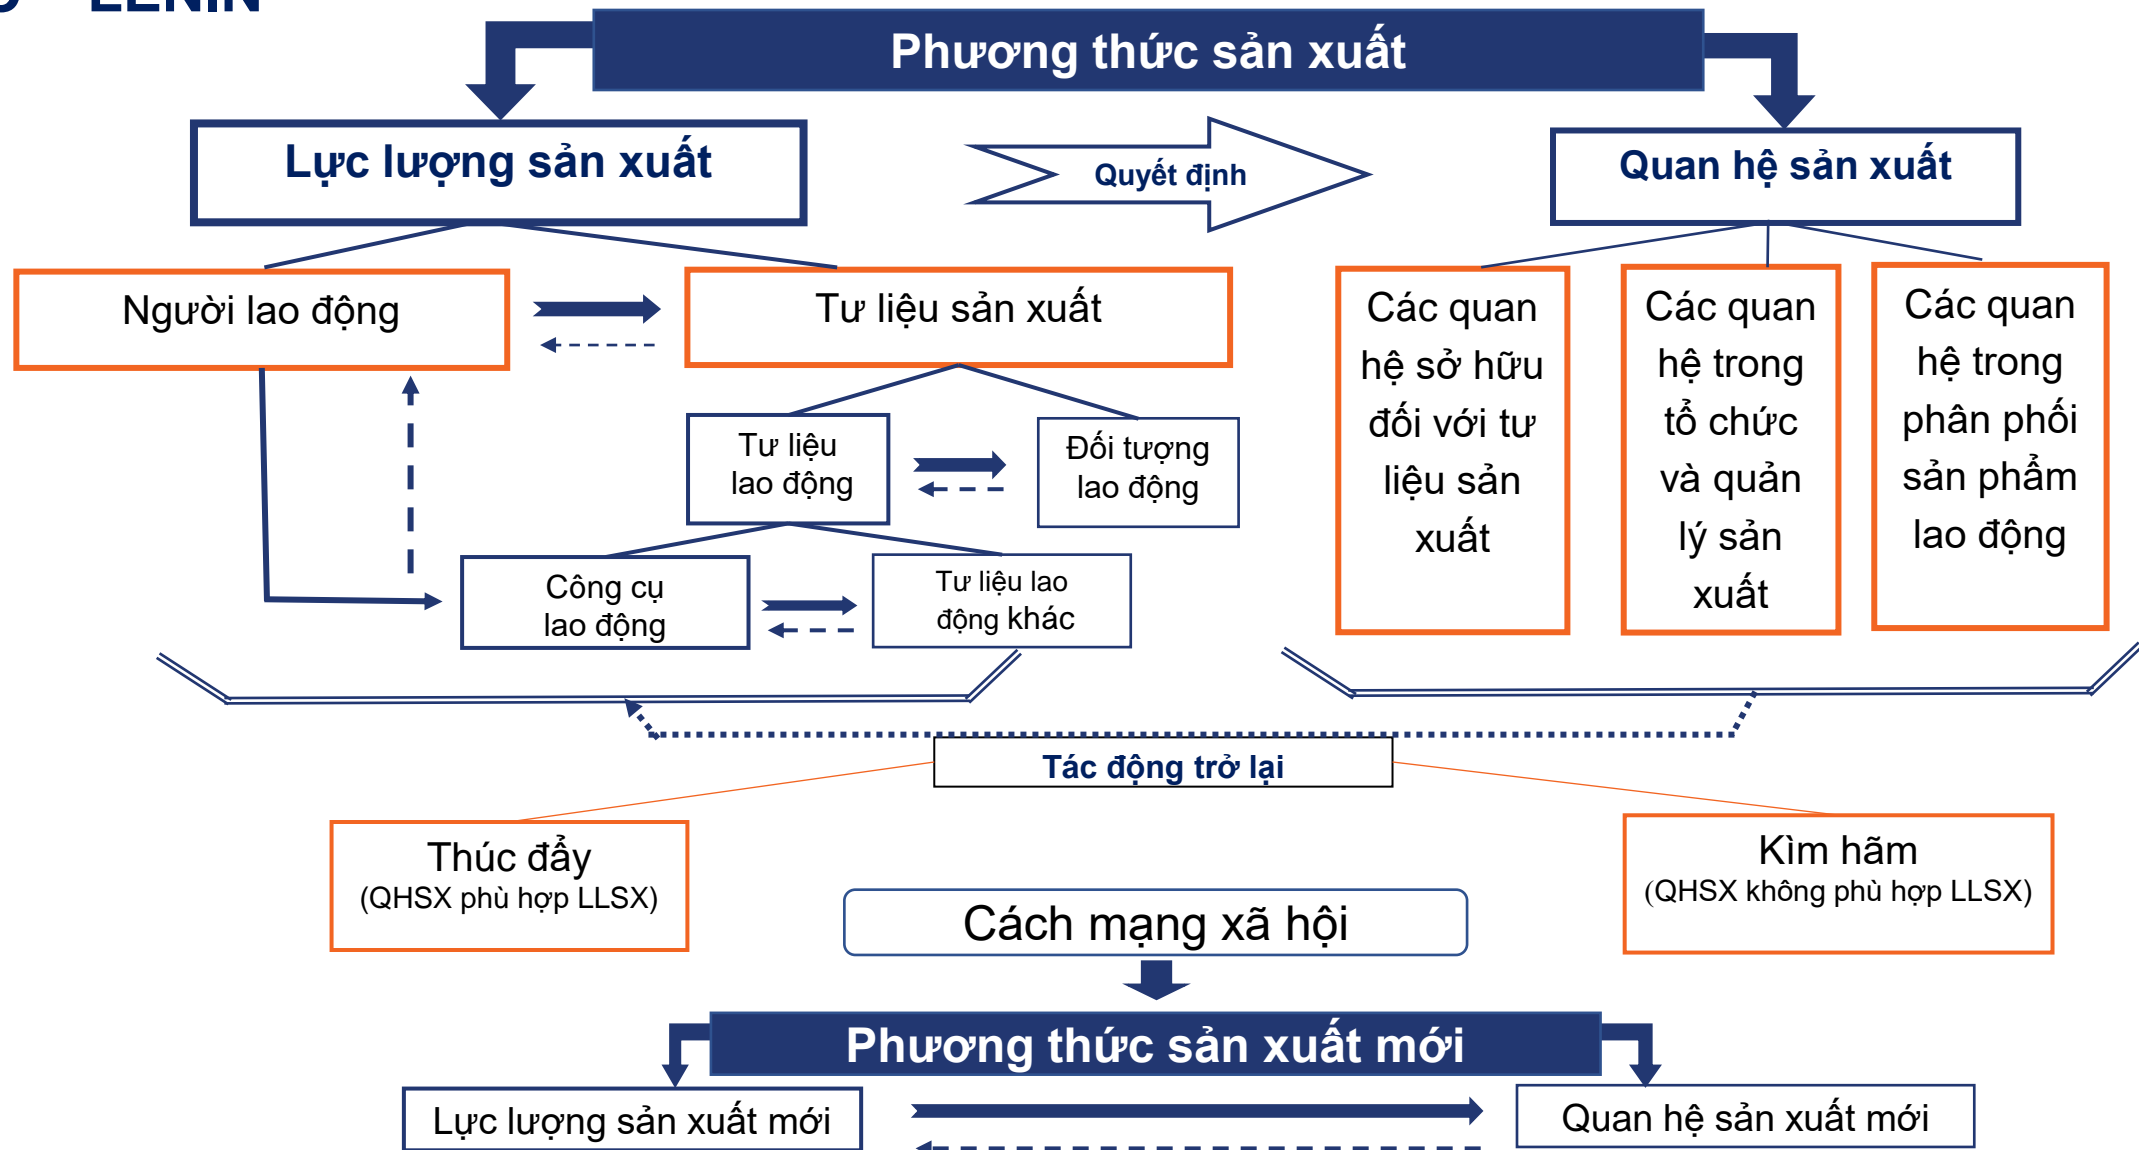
LENIN

Phương thức sản xuất

Lực lượng sản xuất

Quyết định

Quan hệ sản xuất

Người lao động

Tư liệu sản xuất

Các quan hệ sở hữu đối với tư liệu sản xuất

Các quan hệ trong tổ chức và quản lý sản xuất

Các quan hệ trong phân phối sản phẩm lao động

Tư liệu lao động

Đối tượng lao động

Công cụ lao động

Tư liệu lao động khác

Tác động trở lại

Thúc đẩy
(QHSX phù hợp LLSX)

Cách mạng xã hội

Kìm hãm
(QHSX không phù hợp LLSX)

Phương thức sản xuất mới

Lực lượng sản xuất mới

Quan hệ sản xuất mới